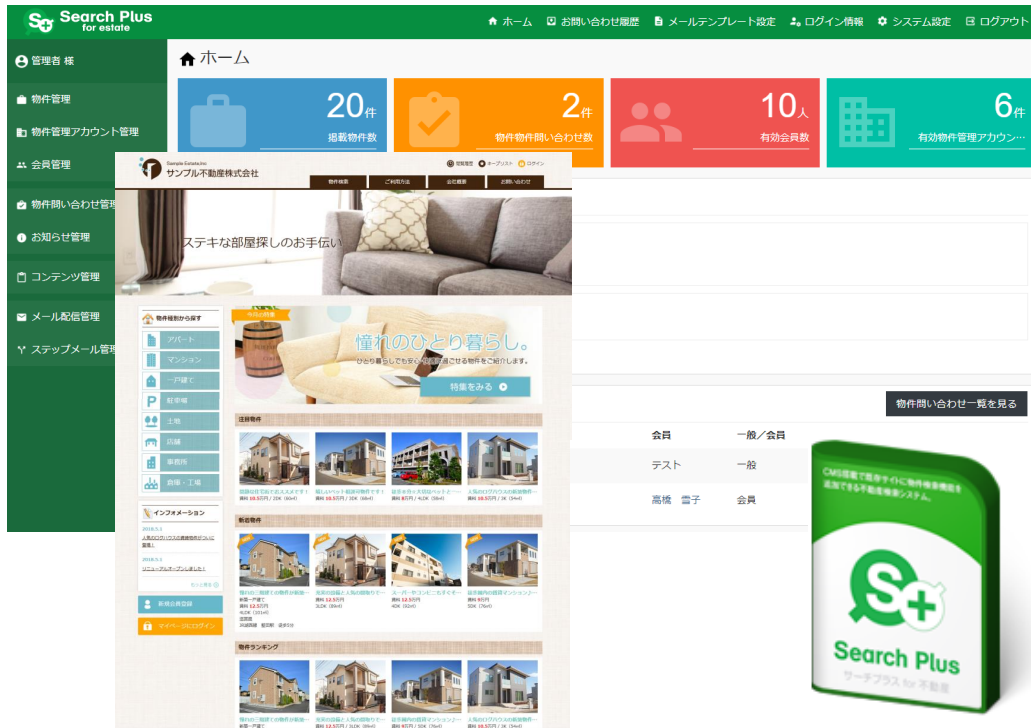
Search Plus for estate

ホーム　お問い合わせ履歴　メールテンプレート設定　ログイン情報　システム設定　ログアウト

管理者 様

物件管理
物件管理アカウント管理
会員管理
物件問い合わせ管理
お知らせ管理
コンテンツ管理
メール配信管理
ステップメール管理

ホーム

20件
掲載物件数

2件
物件物件問い合わせ数

10人
有効会員数

6件
有効物件管理アカウン…

物件問い合わせ一覧を見る

会員　一般／会員
テスト　一般
高橋　雪子　会員

Sample Estate,Inc.
サンプル不動産株式会社

閲覧履歴　お気に入り　ログイン

物件検索　ご利用方法　会社概要　お問い合わせ

ステキな部屋探しのお手伝い

物件種別から探す
アパート
マンション
一戸建て
駐車場
土地
店舗
事務所
倉庫・工場

今日の特集
憧れのひとり暮らし。
ひとり暮らしでも安心 快適に過ごせる物件をご紹介します。
特集をみる

注目物件

新着物件

インフォメーション
2018.3.1
人気のログハウスの価格を…
2018.3.1
リニューアルオープンしました！
もっと見る

新規会員登録
マイページにログイン

物件ランキング

CMS搭載で既存サイトに物件検索機能を追加できる不動産検索システム。

Search Plus
サーチプラス for 不動産